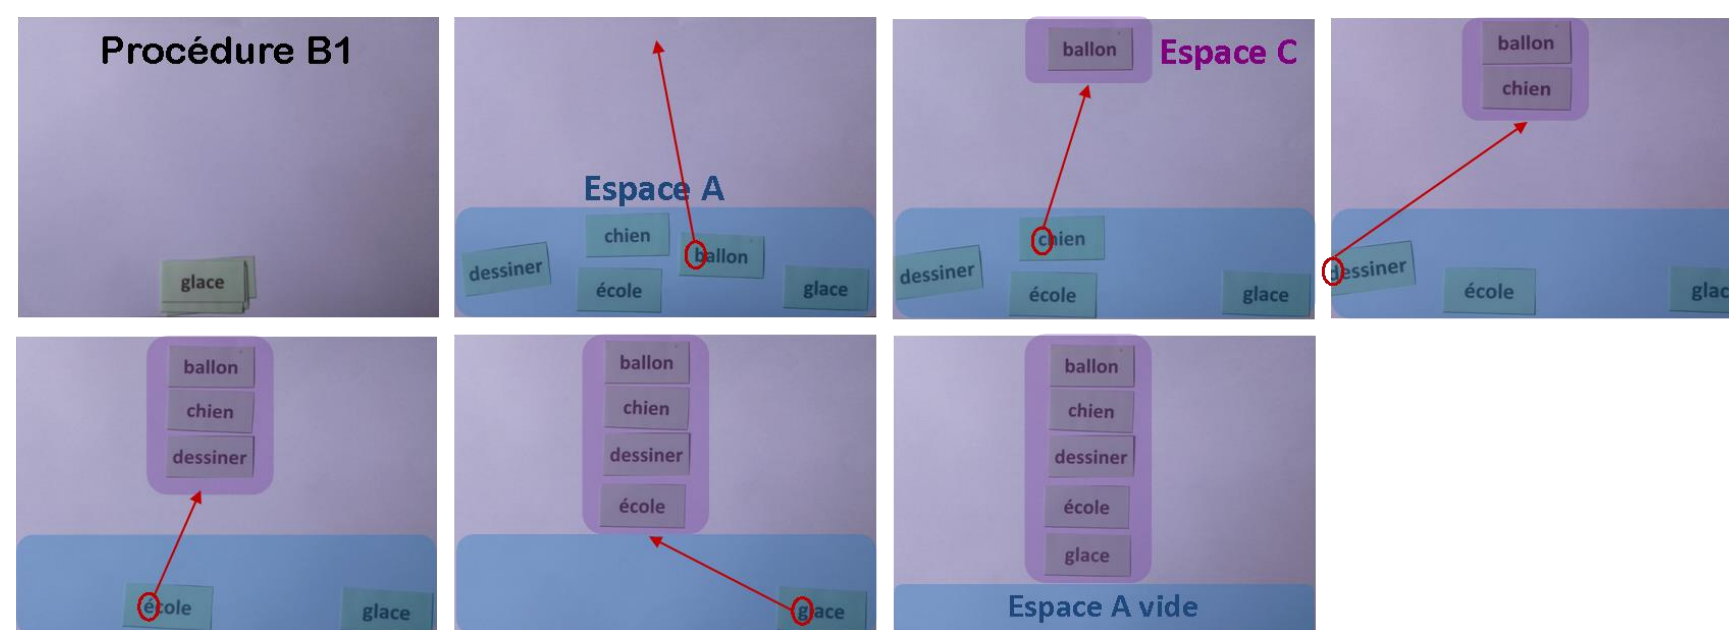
Procédure B1

glace

Espace A

chien

dessiner

ballon

école

glace

ballon

Espace C

chien

dessiner

école

glace

ballon

chien

dessiner

école

glac

ballon

chien

dessiner

école

glace

ballon

chien

dessiner

école

glace

ballon

chien

dessiner

école

glace

Espace A vide